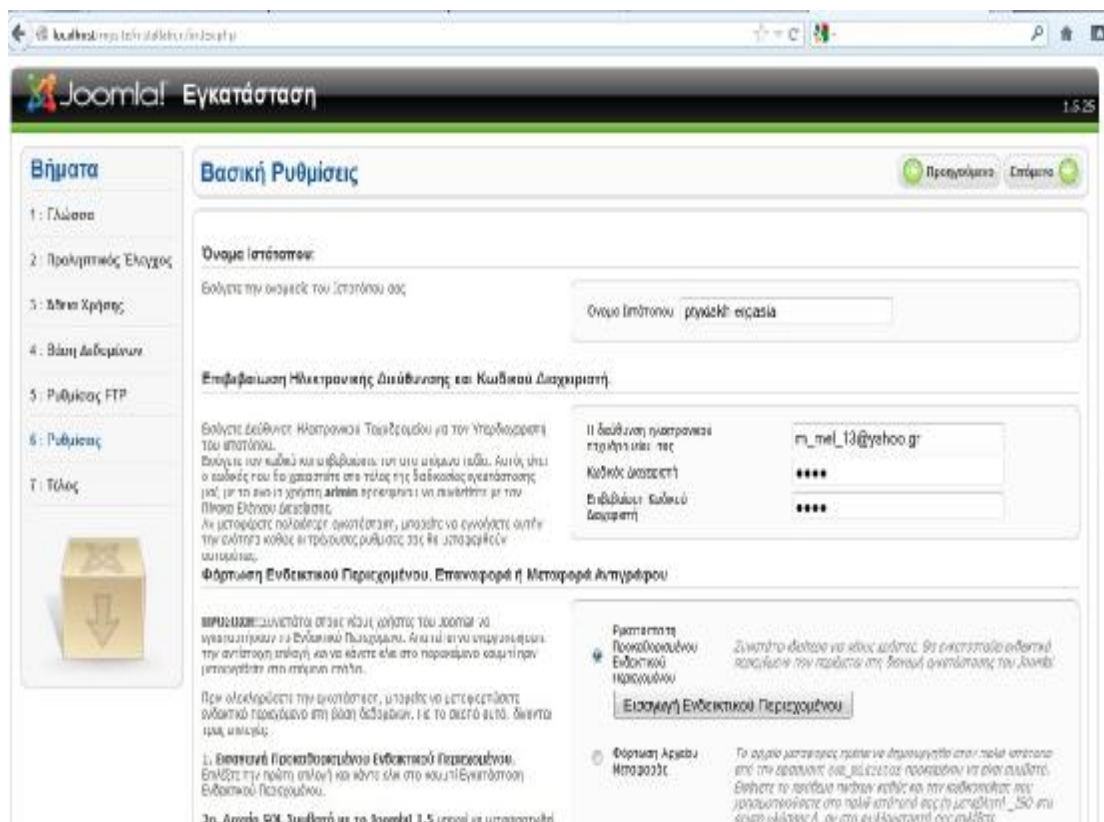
localhost/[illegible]

Joomla! Εγκατάσταση

1.5.25

Βήματα

1 : Γλώσσα

2 : Προληπτικός Έλεγχος

3 : Άδεια Χρήσης

4 : Βάση Δεδομένων

5 : Ρυθμίσεις FTP

6 : Ρυθμίσεις

7 : Τέλος

Βασική Ρυθμίσεις

Προηγούμενο

Επόμενο

Όνομα Ιστότοπου:

Εισάγετε την ονομασία του Ιστότοπου σας

Όνομα Ιστότοπου ptyxiakh ergasia

Επιβεβαίωση Ηλεκτρονικής Διεύθυνσης και Κωδικού Διαχειριστή.

Εισάγετε διεύθυνση Ηλεκτρονικού Ταχυδρομείου για τον Υπερδιαχειριστή του ιστότοπου. Εισάγετε τον κωδικό και επιβεβαιώστε τον στο ανάλογο πεδίο. Αυτός είναι ο κωδικός που θα χρειαστείτε στο τέλος της διαδικασίας εγκατάστασης μαζί με το όνομα χρήστη admin προκειμένου να συνδεθείτε με τον Πίνακα Ελέγχου Διαχείρισης. Αν μεταφέρετε παλαιότερη εγκατάσταση, μπορείτε να αγνοήσετε αυτήν την ενότητα καθώς οι τρέχουσες ρυθμίσεις σας θα μεταφερθούν αυτομάτως.

Η διεύθυνση ηλεκτρονικού ταχυδρομείου σας m_mel_13@yahoo.gr

Κωδικός Διαχειριστή ••••

Επιβεβαίωση Κωδικού Διαχειριστή ••••

Φόρτωση Ενδεικτικού Περιεχομένου, Επαναφορά ή Μεταφορά Αντιγράφου

ΣΗΜΑΝΤΙΚΟ: Συνιστάται στους νέους χρήστες του Joomla! να εγκαταστήσουν το Ενδεικτικό Περιεχόμενο. Αυτό γίνεται επιλέγοντας την αντίστοιχη επιλογή και να κάνετε κλικ στο παρακάτω κουμπί πριν μεταβείτε στο επόμενο στάδιο.

Πριν ολοκληρώσετε την εγκατάσταση, μπορείτε να μεταφέρετε ενδεικτικό περιεχόμενο στη βάση δεδομένων. Για το σκοπό αυτό, δίνονται τρεις επιλογές:

1. Εισαγωγή Προκαθορισμένου Ενδεικτικού Περιεχομένου. Επιλέξτε την πρώτη επιλογή και κάντε κλικ στο κουμπί Εγκατάσταση Ενδεικτικού Περιεχομένου.

2α. Αρχείο SQL Συμβατό με το Joomla! 1.5 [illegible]

Εγκατάσταση Προκαθορισμένου Ενδεικτικού Περιεχομένου

Συνιστάται ιδιαίτερα να νέους χρήστες. Θα εγκατασταθεί ενδεικτικό περιεχόμενο που περιέχεται στη βασική εγκατάσταση του Joomla!

Εισαγωγή Ενδεικτικού Περιεχομένου

Φόρτωση Αρχείου Μεταφοράς

Το αρχείο μεταφοράς πρέπει να δημιουργηθεί στον παλιό ιστότοπο από την εφαρμογή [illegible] προκειμένου να είναι συμβατό. Εισάγετε το πρόθεμα πινάκων καθώς και την κωδικοποίηση που χρησιμοποιείτε στο παλιό ιστότοπό σας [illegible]